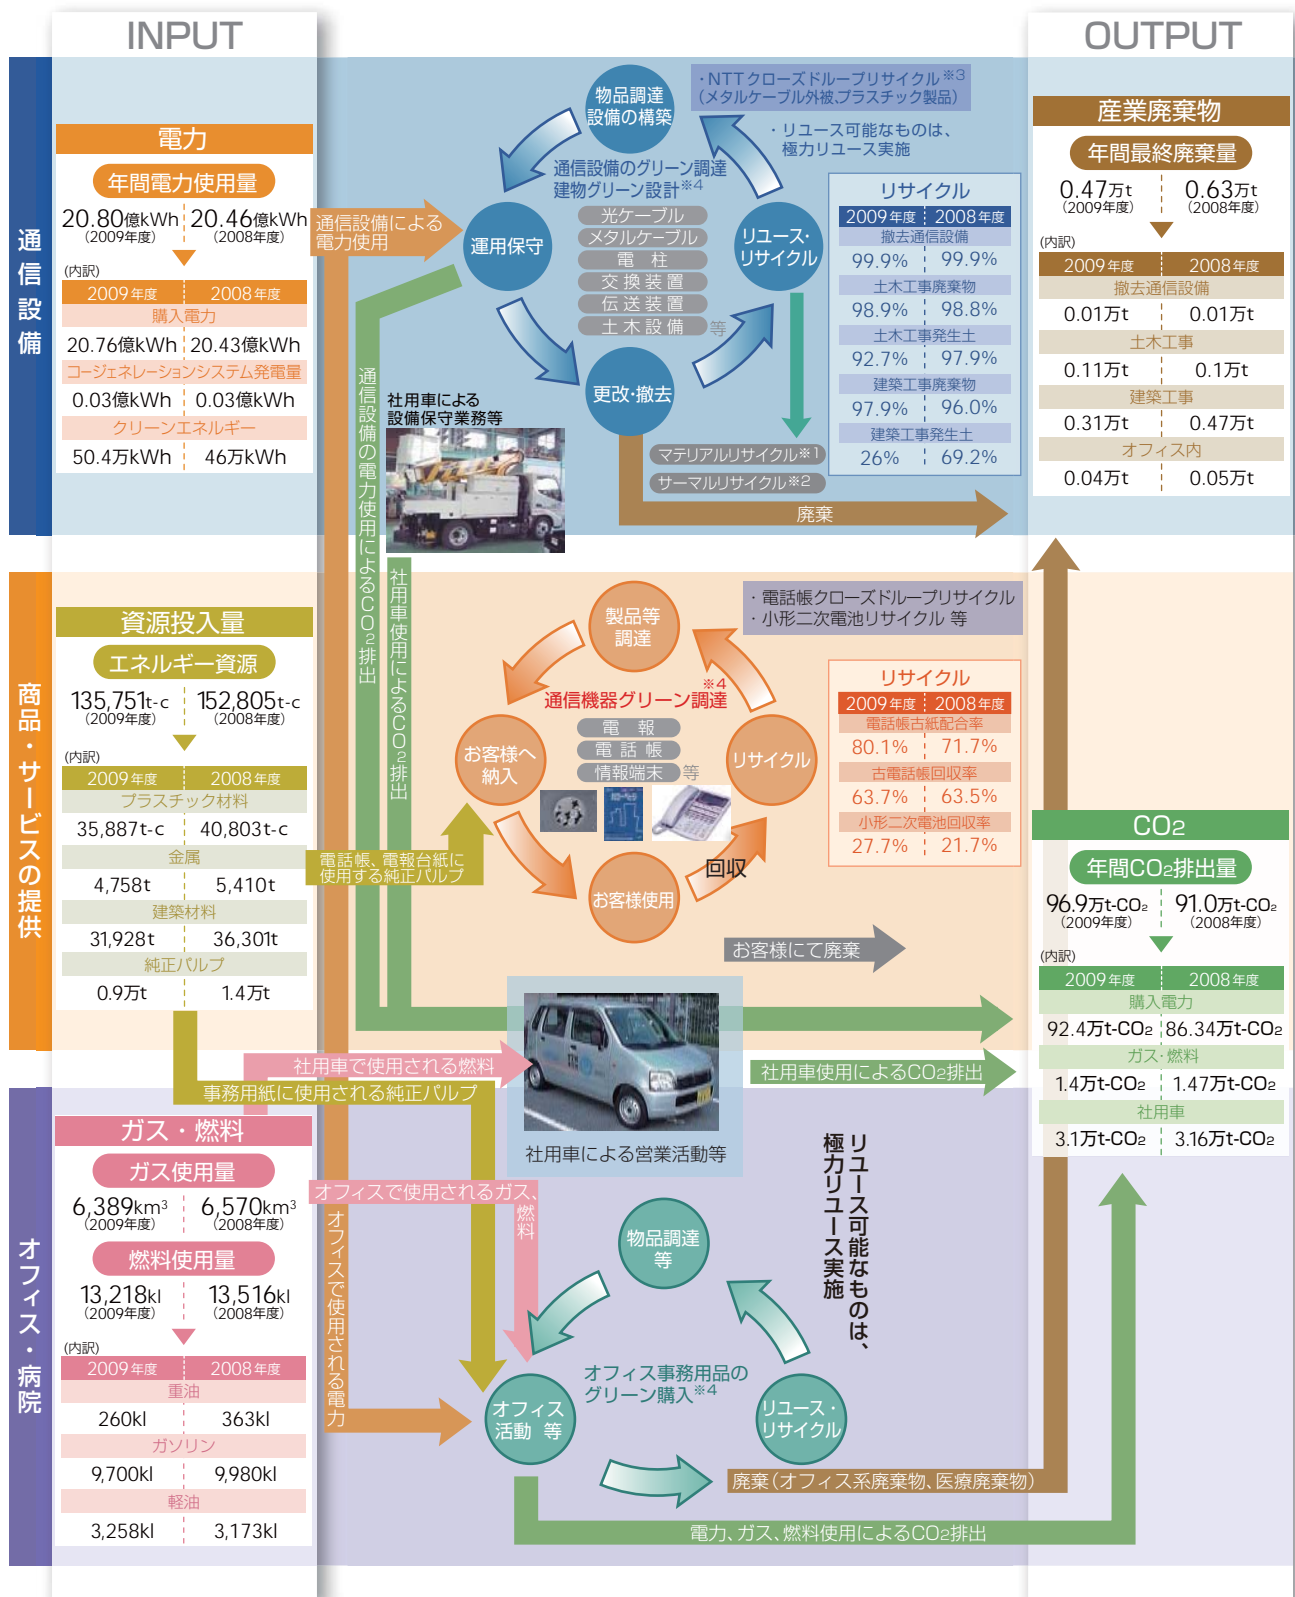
INPUT

OUTPUT

通信設備

電力

年間電力使用量

20.80億kWh（2009年度） 20.46億kWh（2008年度）

（内訳）

| 2009年度 | 2008年度 |
|---|---|
| 購入電力 | |
| 20.76億kWh | 20.43億kWh |
| コージェネレーションシステム発電量 | |
| 0.03億kWh | 0.03億kWh |
| クリーンエネルギー | |
| 50.4万kWh | 46万kWh |

通信設備による電力使用

物品調達 設備の構築

・NTTクローズドループリサイクル※3（メタルケーブル外被プラスチック製品）

・リユース可能なものは、極力リユース実施

通信設備のグリーン調達 建物グリーン設計※4

運用保守

光ケーブル
メタルケーブル
電柱
交換装置
伝送装置
土木設備 等

リユース・リサイクル

更改・撤去

社用車による設備保守業務等

マテリアルリサイクル※1

サーマルリサイクル※2

廃棄

リサイクル

| 2009年度 | 2008年度 |
|---|---|
| 撤去通信設備 | |
| 99.9% | 99.9% |
| 土木工事廃棄物 | |
| 98.9% | 98.8% |
| 土木工事発生土 | |
| 92.7% | 97.9% |
| 建築工事廃棄物 | |
| 97.9% | 96.0% |
| 建築工事発生土 | |
| 26% | 69.2% |

産業廃棄物

年間最終廃棄量

0.47万t（2009年度） 0.63万t（2008年度）

（内訳）

| 2009年度 | 2008年度 |
|---|---|
| 撤去通信設備 | |
| 0.01万t | 0.01万t |
| 土木工事 | |
| 0.11万t | 0.1万t |
| 建築工事 | |
| 0.31万t | 0.47万t |
| オフィス内 | |
| 0.04万t | 0.05万t |

通信設備の電力使用によるCO2排出

社用車使用によるCO2排出

商品・サービスの提供

資源投入量

エネルギー資源

135,751t-c（2009年度） 152,805t-c（2008年度）

（内訳）

| 2009年度 | 2008年度 |
|---|---|
| プラスチック材料 | |
| 35,887t-c | 40,803t-c |
| 金属 | |
| 4,758t | 5,410t |
| 建築材料 | |
| 31,928t | 36,301t |
| 純正パルプ | |
| 0.9万t | 1.4万t |

製品等調達

・電話帳クローズドループリサイクル
・小形二次電池リサイクル 等

通信機器グリーン調達※4

電報
電話帳
情報端末 等

お客様へ納入

リサイクル

電話帳、電報台紙に使用する純正パルプ

回収

お客様使用

お客様にて廃棄

リサイクル

| 2009年度 | 2008年度 |
|---|---|
| 電話帳古紙配合率 | |
| 80.1% | 71.7% |
| 古電話帳回収率 | |
| 63.7% | 63.5% |
| 小形二次電池回収率 | |
| 27.7% | 21.7% |

CO2

年間CO2排出量

96.9万t-CO2（2009年度） 91.0万t-CO2（2008年度）

（内訳）

| 2009年度 | 2008年度 |
|---|---|
| 購入電力 | |
| 92.4万t-CO2 | 86.34万t-CO2 |
| ガス・燃料 | |
| 1.4万t-CO2 | 1.47万t-CO2 |
| 社用車 | |
| 3.1万t-CO2 | 3.16万t-CO2 |

社用車で使用される燃料

事務用紙に使用される純正パルプ

社用車による営業活動等

社用車使用によるCO2排出

オフィス・病院

ガス・燃料

ガス使用量

6,389km³（2009年度） 6,570km³（2008年度）

燃料使用量

13,218kl（2009年度） 13,516kl（2008年度）

（内訳）

| 2009年度 | 2008年度 |
|---|---|
| 重油 | |
| 260kl | 363kl |
| ガソリン | |
| 9,700kl | 9,980kl |
| 軽油 | |
| 3,258kl | 3,173kl |

オフィスで使用されるガス、燃料

オフィスで使用される電力

物品調達等

リユース可能なものは、極力リユース実施

オフィス事務用品のグリーン購入※4

オフィス活動 等

リユース・リサイクル

廃棄（オフィス系廃棄物、医療廃棄物）

電力、ガス、燃料使用によるCO2排出